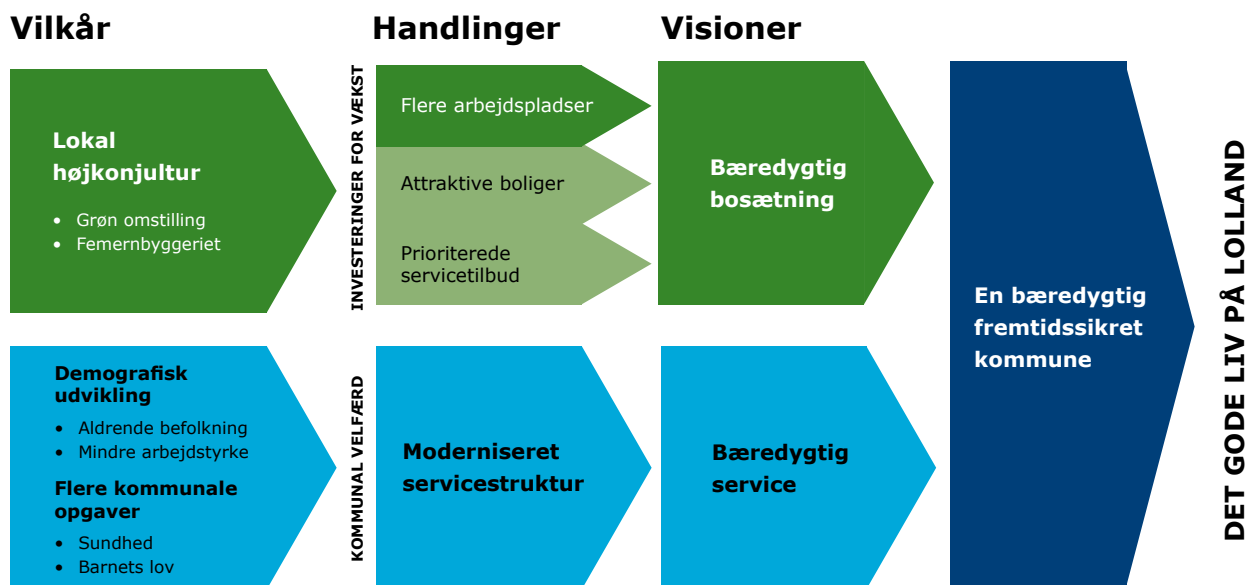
Vilkår

Handlinger

Visioner

Lokal højkonjultur

- Grøn omstilling
- Femernbyggeriet

INVESTERINGER FOR VÆKST

Flere arbejdspladser

Attraktive boliger

Prioriterede servicetilbud

Bæredygtig bosætning

En bæredygtig fremtidssikret kommune

DET GODE LIV PÅ LOLLAND

Demografisk udvikling

- Aldrende befolkning
- Mindre arbejdstyrke

Flere kommunale opgaver

- Sundhed
- Barnets lov

KOMMUNAL VELFÆRD

Moderniseret servicestruktur

Bæredygtig service